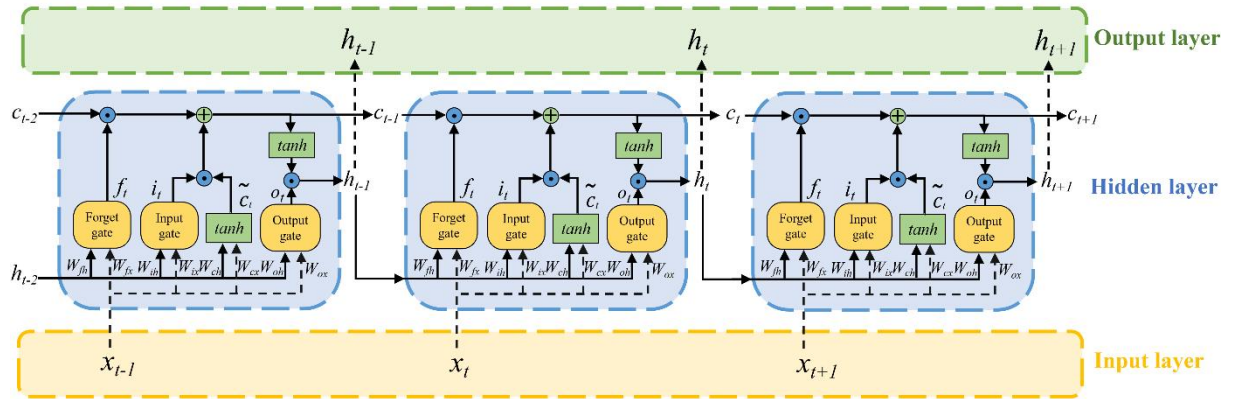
$h_{t-1}$ $h_t$ $h_{t+1}$ Output layer

$c_{t-2}$ $c_{t-1}$ $c_t$ $c_{t+1}$

tanh tanh tanh

$f_t$ $i_t$ $\tilde{c}_t$ $o_t$ $h_{t-1}$
$f_t$ $i_t$ $\tilde{c}_t$ $o_t$ $h_t$
$f_t$ $i_t$ $\tilde{c}_t$ $o_t$ $h_{t+1}$

Hidden layer

Forget gate | Input gate | tanh | Output gate
Forget gate | Input gate | tanh | Output gate
Forget gate | Input gate | tanh | Output gate

$h_{t-2}$

$W_{fh}$ $W_{fx}$ $W_{ih}$ $W_{ix}$ $W_{ch}$ $W_{cx}$ $W_{oh}$ $W_{ox}$
$W_{fh}$ $W_{fx}$ $W_{ih}$ $W_{ix}$ $W_{ch}$ $W_{cx}$ $W_{oh}$ $W_{ox}$
$W_{fh}$ $W_{fx}$ $W_{ih}$ $W_{ix}$ $W_{ch}$ $W_{cx}$ $W_{oh}$ $W_{ox}$

$x_{t-1}$ $x_t$ $x_{t+1}$ Input layer